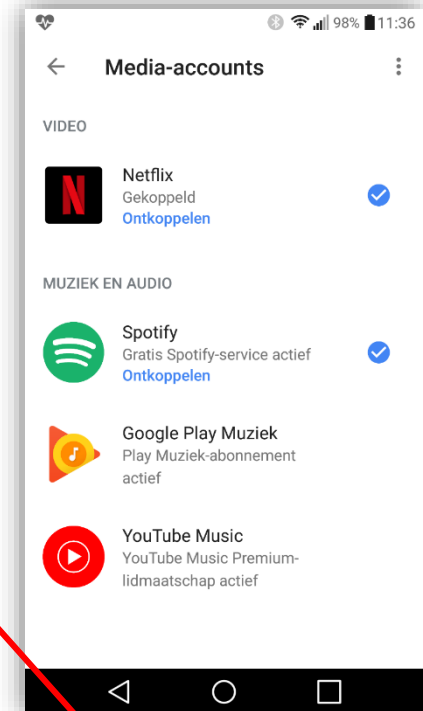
98% 11:36

Media-accounts

VIDEO

Netflix
Gekoppeld
Ontkoppelen

MUZIEK EN AUDIO

Spotify
Gratis Spotify-service actief
Ontkoppelen

Google Play Muziek
Play Muziek-abonnement actief

YouTube Music
YouTube Music Premium-lidmaatschap actief